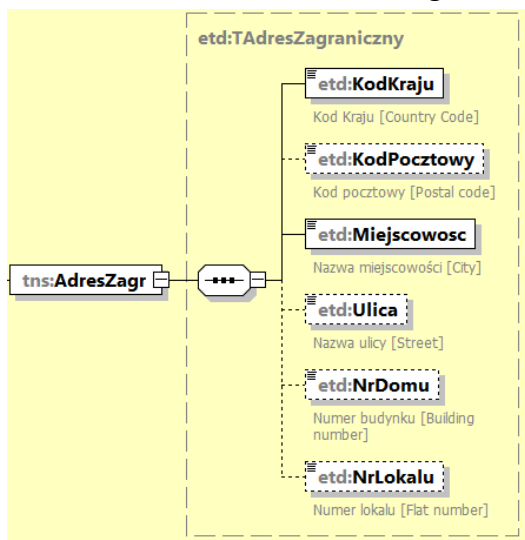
etd:TAdresZagraniczny

tns:AdresZagr

etd:KodKraju

Kod Kraju [Country Code]

etd:KodPocztowy

Kod pocztowy [Postal code]

etd:Miejscowosc

Nazwa miejscowości [City]

etd:Ulica

Nazwa ulicy [Street]

etd:NrDomu

Numer budynku [Building number]

etd:NrLokalu

Numer lokalu [Flat number]